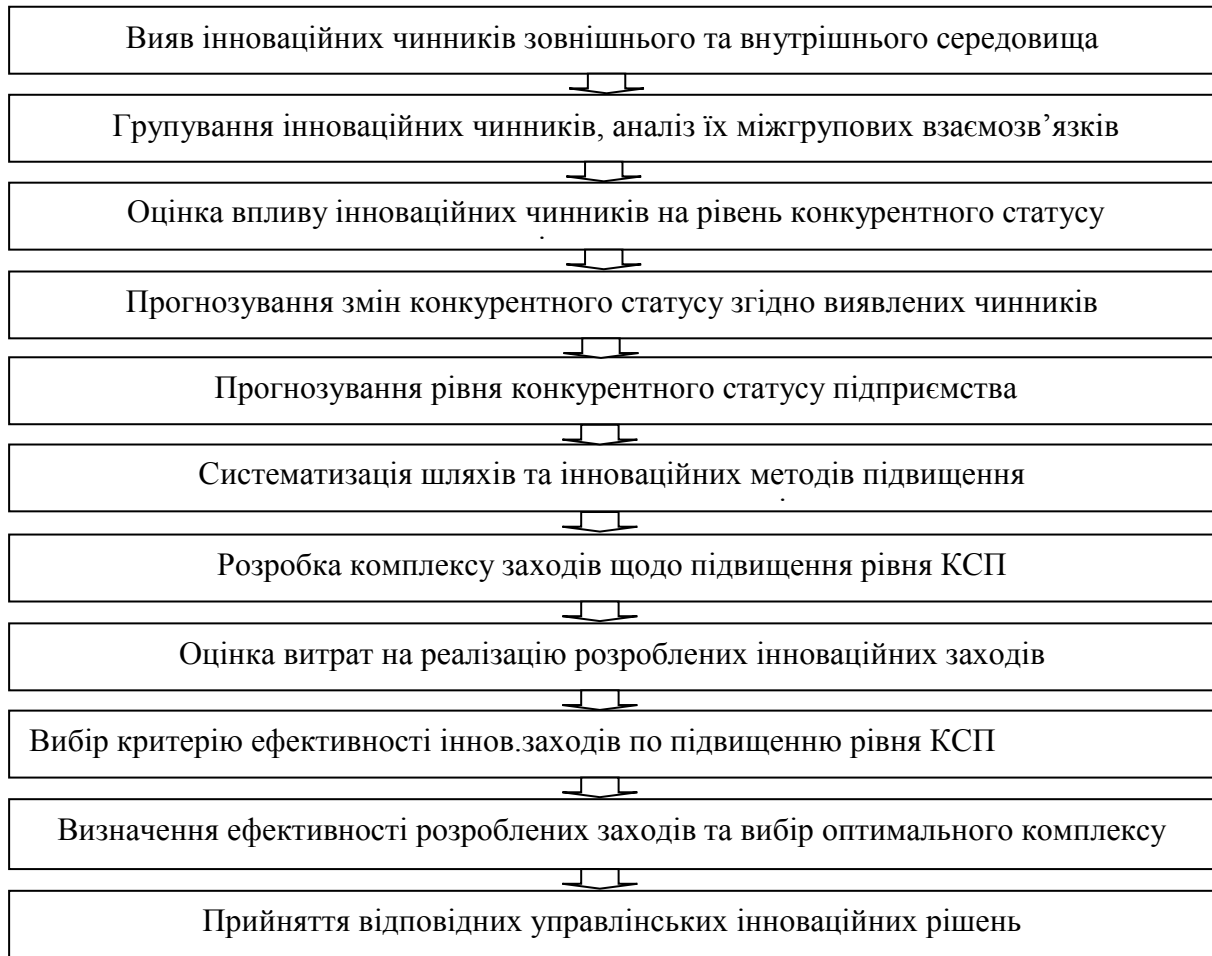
Вияв інноваційних чинників зовнішнього та внутрішнього середовища

Групування інноваційних чинників, аналіз їх міжгрупових взаємозв’язків

Оцінка впливу інноваційних чинників на рівень конкурентного статусу

Прогнозування змін конкурентного статусу згідно виявлених чинників

Прогнозування рівня конкурентного статусу підприємства

Систематизація шляхів та інноваційних методів підвищення

Розробка комплексу заходів щодо підвищення рівня КСП

Оцінка витрат на реалізацію розроблених інноваційних заходів

Вибір критерію ефективності іннов.заходів по підвищенню рівня КСП

Визначення ефективності розроблених заходів та вибір оптимального комплексу

Прийняття відповідних управлінських інноваційних рішень